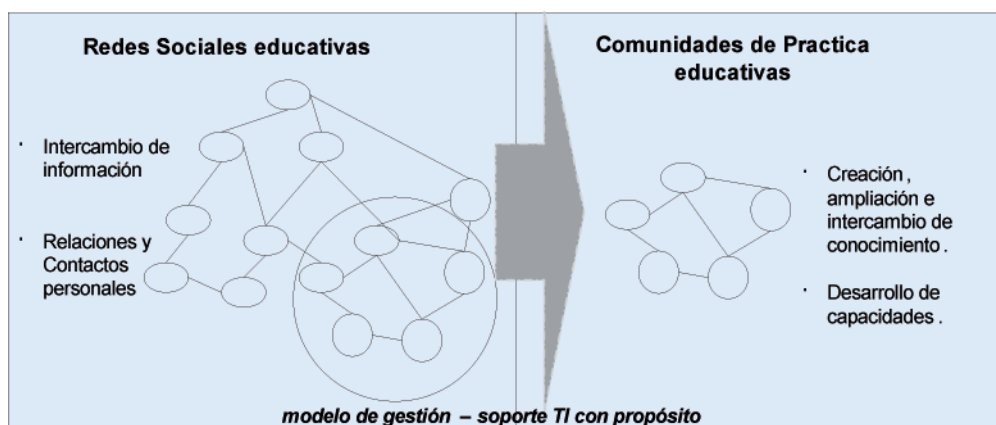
Redes Sociales educativas

· Intercambio de información

· Relaciones y Contactos personales

Comunidades de Practica educativas

· Creación , ampliación e intercambio de conocimiento .

· Desarrollo de capacidades .

modelo de gestión – soporte TI con propósito